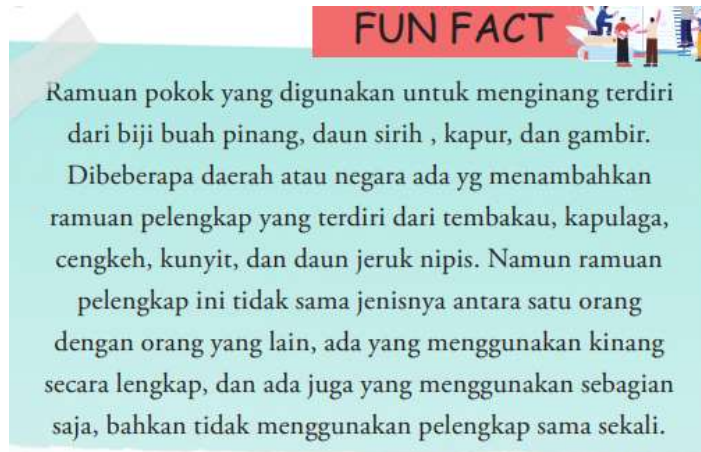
FUN FACT

Ramuan pokok yang digunakan untuk menginang terdiri dari biji buah pinang, daun sirih , kapur, dan gambir. Dibeberapa daerah atau negara ada yg menambahkan ramuan pelengkap yang terdiri dari tembakau, kapulaga, cengkeh, kunyit, dan daun jeruk nipis. Namun ramuan pelengkap ini tidak sama jenisnya antara satu orang dengan orang yang lain, ada yang menggunakan kinang secara lengkap, dan ada juga yang menggunakan sebagian saja, bahkan tidak menggunakan pelengkap sama sekali.